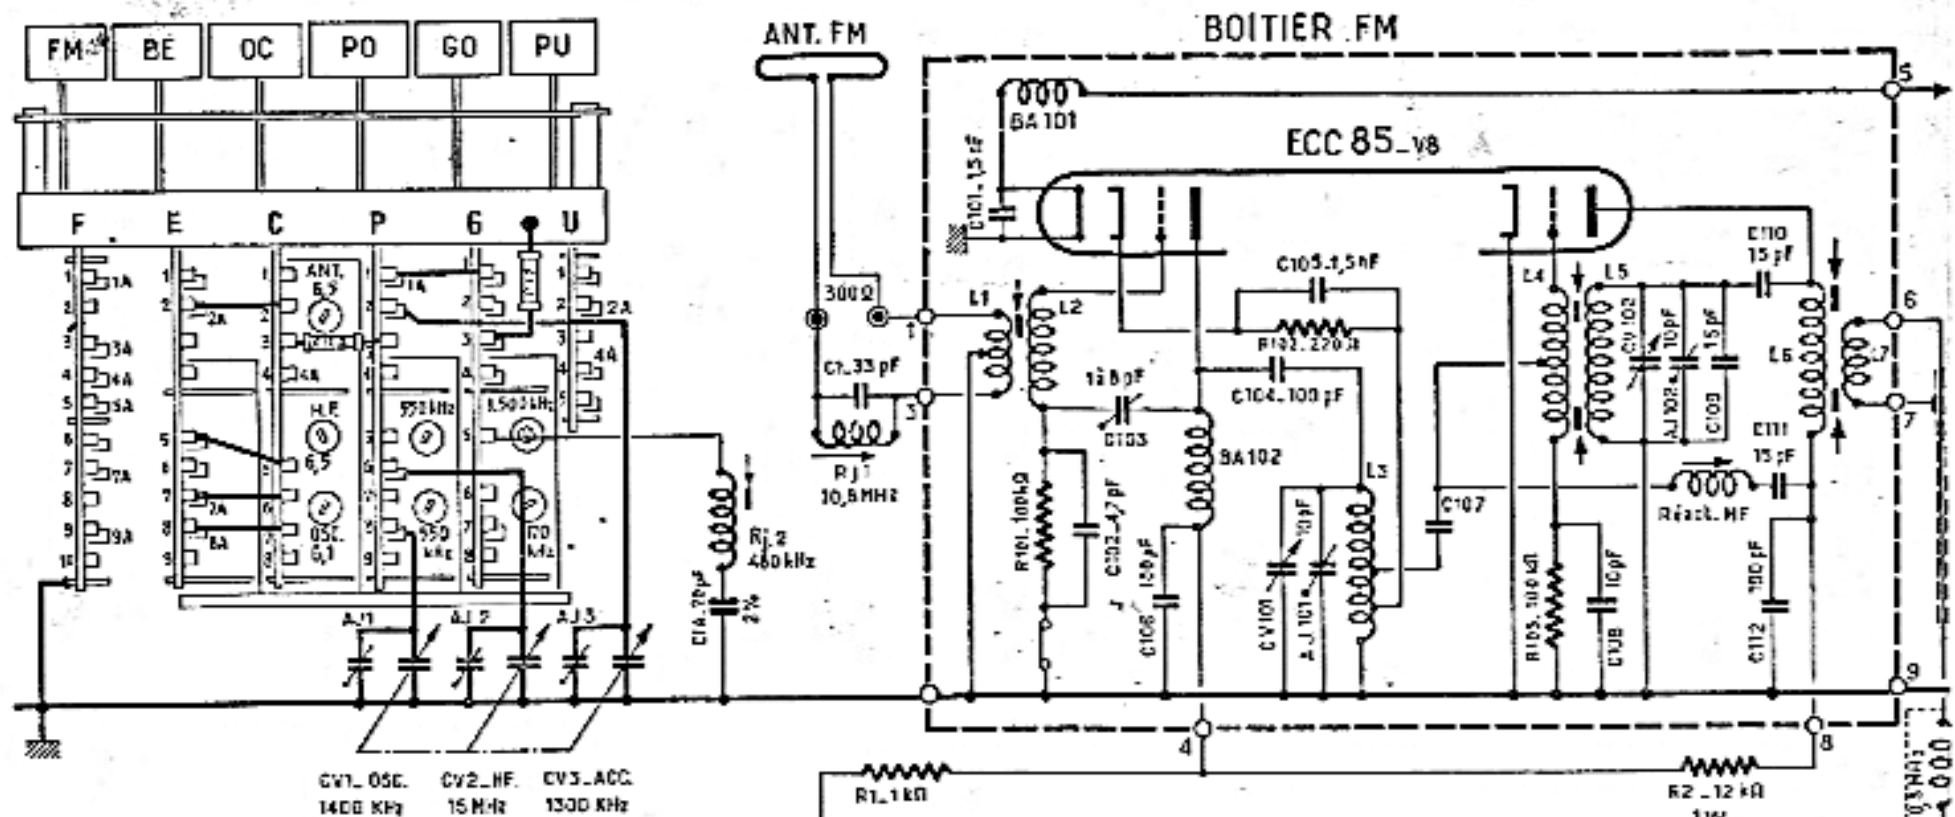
FM BE OC PO GO PU

F E C P G U

1A 2A 3A 4A 5A 7A 9A

1 2 3 4 5 6 7 8 9 10

2A 7A 8A 1A 4A 2A 4A

ANT. 6,5 HF 6,5 OSC. 6,1 550 kHz 1.500 kHz 550 kHz 170 kHz

AJ 1 AJ 2 AJ 3

CV1_OSC. 1400 KHz CV2_HF. 15 MHz CV3_ACC. 1300 KHz

C14_20pF 2%

Rj 2 460 kHz

ANT. FM

300Ω

C1_33 pF

RJ 1 10,5 MHz

1 3

BOITIER FM

BA 101

C101_1,5 nF

ECC 85_V8

L1 L2

12 pF

C103

R101_100kΩ

C102_47 pF

150pF

C106

BA 102

C105_1,5nF

R102_220Ω

C104_100 pF

L3

CV101

AJ 101

10pF

C107

L4 L5

CV 102

10pF

AJ 102

15pF

C109

C110 15 pF

L6 L7

C111 15 pF

Réact._HF

R105_100 kΩ

10pF

C108

100 pF

C112

5 6 7 9 4 8

R1_1kΩ

R2_12 kΩ

1W